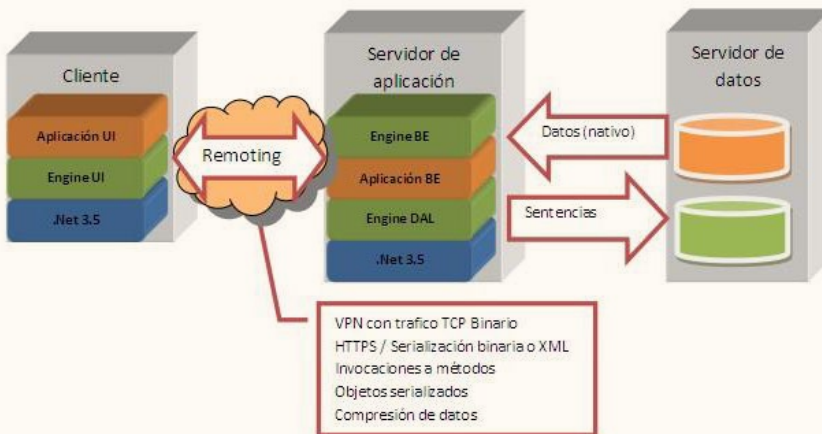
Cliente

Aplicación UI

Engine UI

.Net 3.5

Remoting

Servidor de aplicación

Engine BE

Aplicación BE

Engine DAL

.Net 3.5

Datos (nativo)

Sentencias

Servidor de datos

VPN con trafico TCP Binario
HTTPS / Serialización binaria o XML
Invocaciones a métodos
Objetos serializados
Compresión de datos